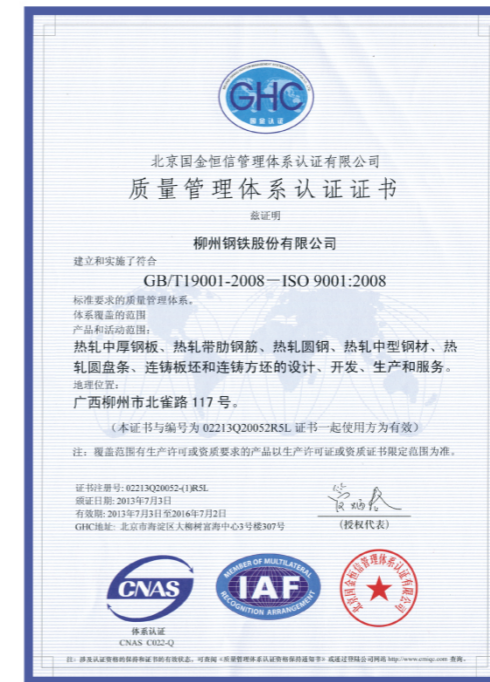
GHC
国金认证

北京国金恒信管理体系认证有限公司

质量管理体系认证证书

兹证明

柳州钢铁股份有限公司

建立和实施了符合

GB/T19001-2008－ISO 9001:2008

标准要求的质量管理体系。
体系覆盖的范围
产品和活动范围：

热轧中厚钢板、热轧带肋钢筋、热轧圆钢、热轧中型钢材、热轧圆盘条、连铸板坯和连铸方坯的设计、开发、生产和服务。

地理位置：

广西柳州市北雀路 117 号。

（本证书与编号为 02213Q20052R5L 证书一起使用方为有效）

注：覆盖范围有生产许可或资质要求的产品以生产许可证或资质证书限定范围为准。

证书注册号：02213Q20052-(1)R5L
颁证日期：2013年7月3日
有效期：2013年7月3日至2016年7月2日
GHC地址：北京市海淀区大柳树富海中心3号楼307号

（授权代表）

CNAS
体系认证
CNAS C022-Q

MEMBER OF MULTILATERAL RECOGNITION ARRANGEMENT
IAF

北京国金恒信管理体系认证有限公司

注：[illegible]